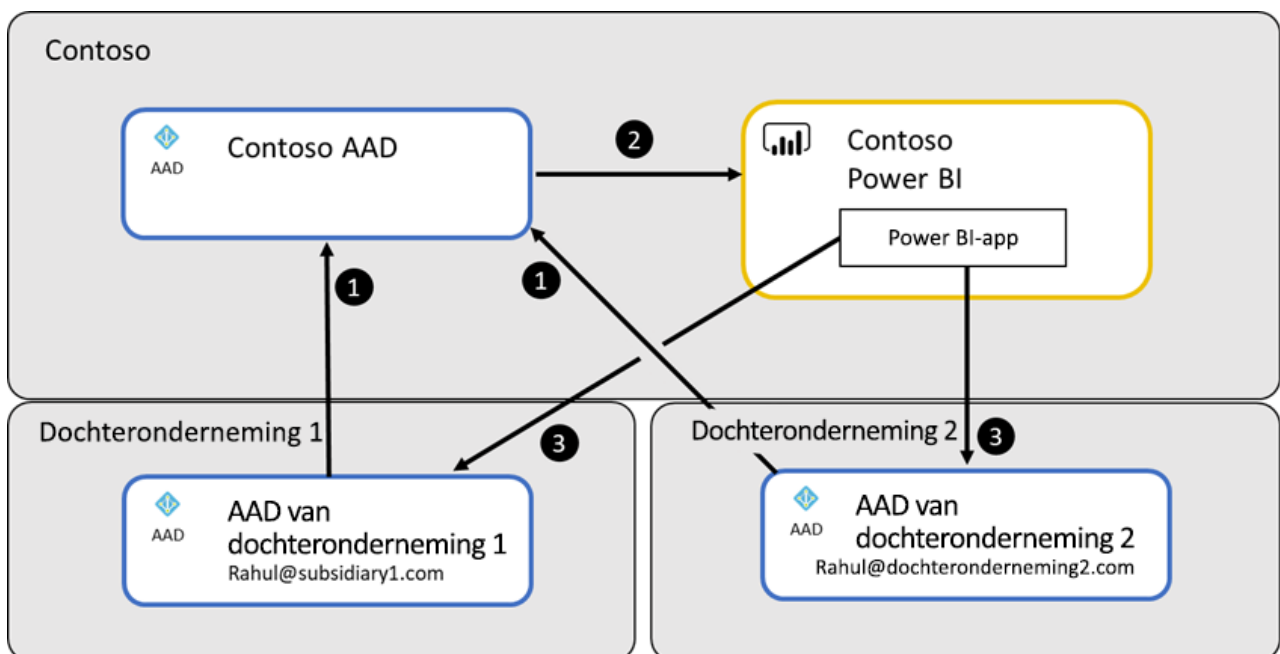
Contoso

AAD

Contoso AAD

2

Contoso Power BI

Power BI-app

1

1

Dochteronderneming 1

3

Dochteronderneming 2

3

AAD

AAD van dochteronderneming 1

Rahul@subsidiary1.com

AAD

AAD van dochteronderneming 2

Rahul@dochteronderneming2.com